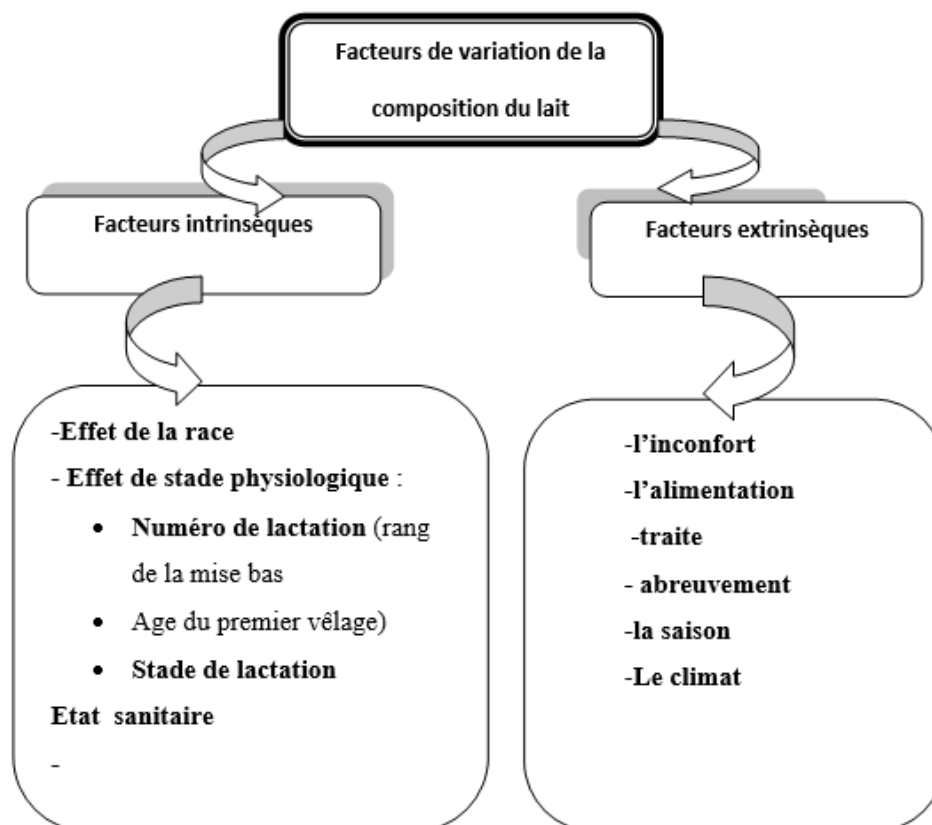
Facteurs de variation de la composition du lait

Facteurs intrinsèques

Facteurs extrinsèques

-Effet de la race
- Effet de stade physiologique :
• Numéro de lactation (rang de la mise bas
• Age du premier vêlage)
• Stade de lactation
Etat sanitaire
-

-l'inconfort
-l'alimentation
-traite
- abreuvement
-la saison
-Le climat